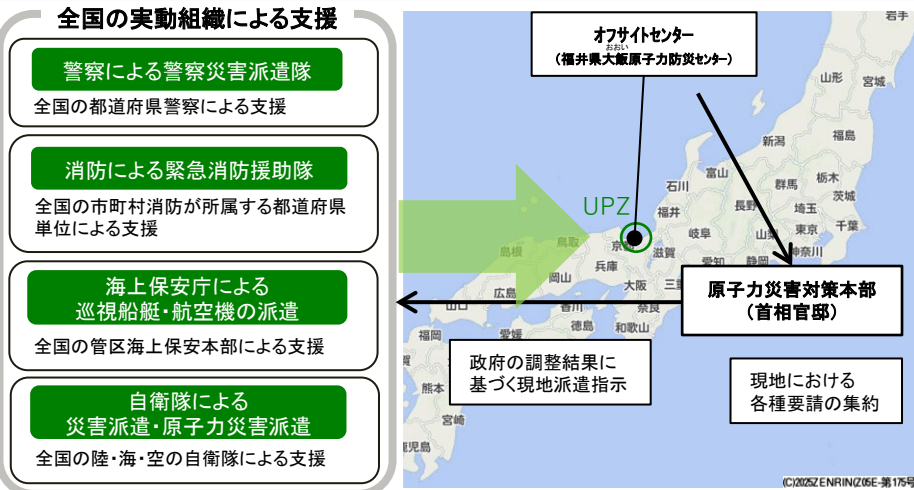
全国の実動組織による支援

警察による警察災害派遣隊
全国の都道府県警察による支援

消防による緊急消防援助隊
全国の市町村消防が所属する都道府県単位による支援

海上保安庁による
巡視船艇・航空機の派遣
全国の管区海上保安本部による支援

自衛隊による
災害派遣・原子力災害派遣
全国の陸・海・空の自衛隊による支援

オフサイトセンター
（福井県大飯原子力防災センター）
おおい

UPZ

原子力災害対策本部
（首相官邸）

政府の調整結果に基づく現地派遣指示

現地における各種要請の集約

岩手
山形
宮城
新潟
福島
栃木
群馬
茨城
石川
富山
長野
埼玉
福井
岐阜
山梨
東京
千葉
島根
鳥取
京都
滋賀
神奈川
兵庫
愛知
静岡
広島
大阪
三重
山口
香川
奈良
福岡
愛媛
徳島
和歌山
高知
熊本
宮崎

(C)2025ZENRIN(Z05E-第175号